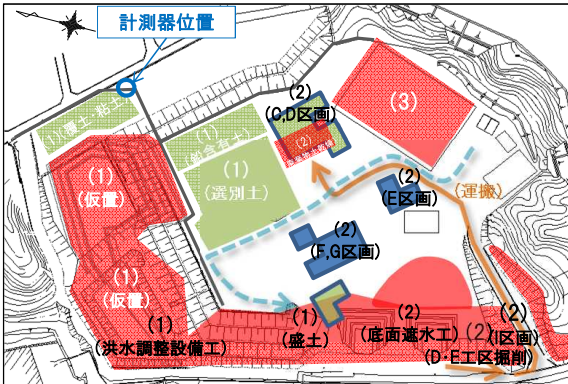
計測器位置

(1)(覆土・花土)

(1)(耐含有土)

(2)(C,D区画)

(2)(仮置)

(3)

(1)(仮置)

(1)(選別土)

(2)(E区画)

(運搬)

(2)(F,G区画)

(1)(仮置)

(1)(洪水調整設備工)

(1)(盛土)

(2)(底面遮水工)

(2)(D・E工区掘削)

(2)(I区画)